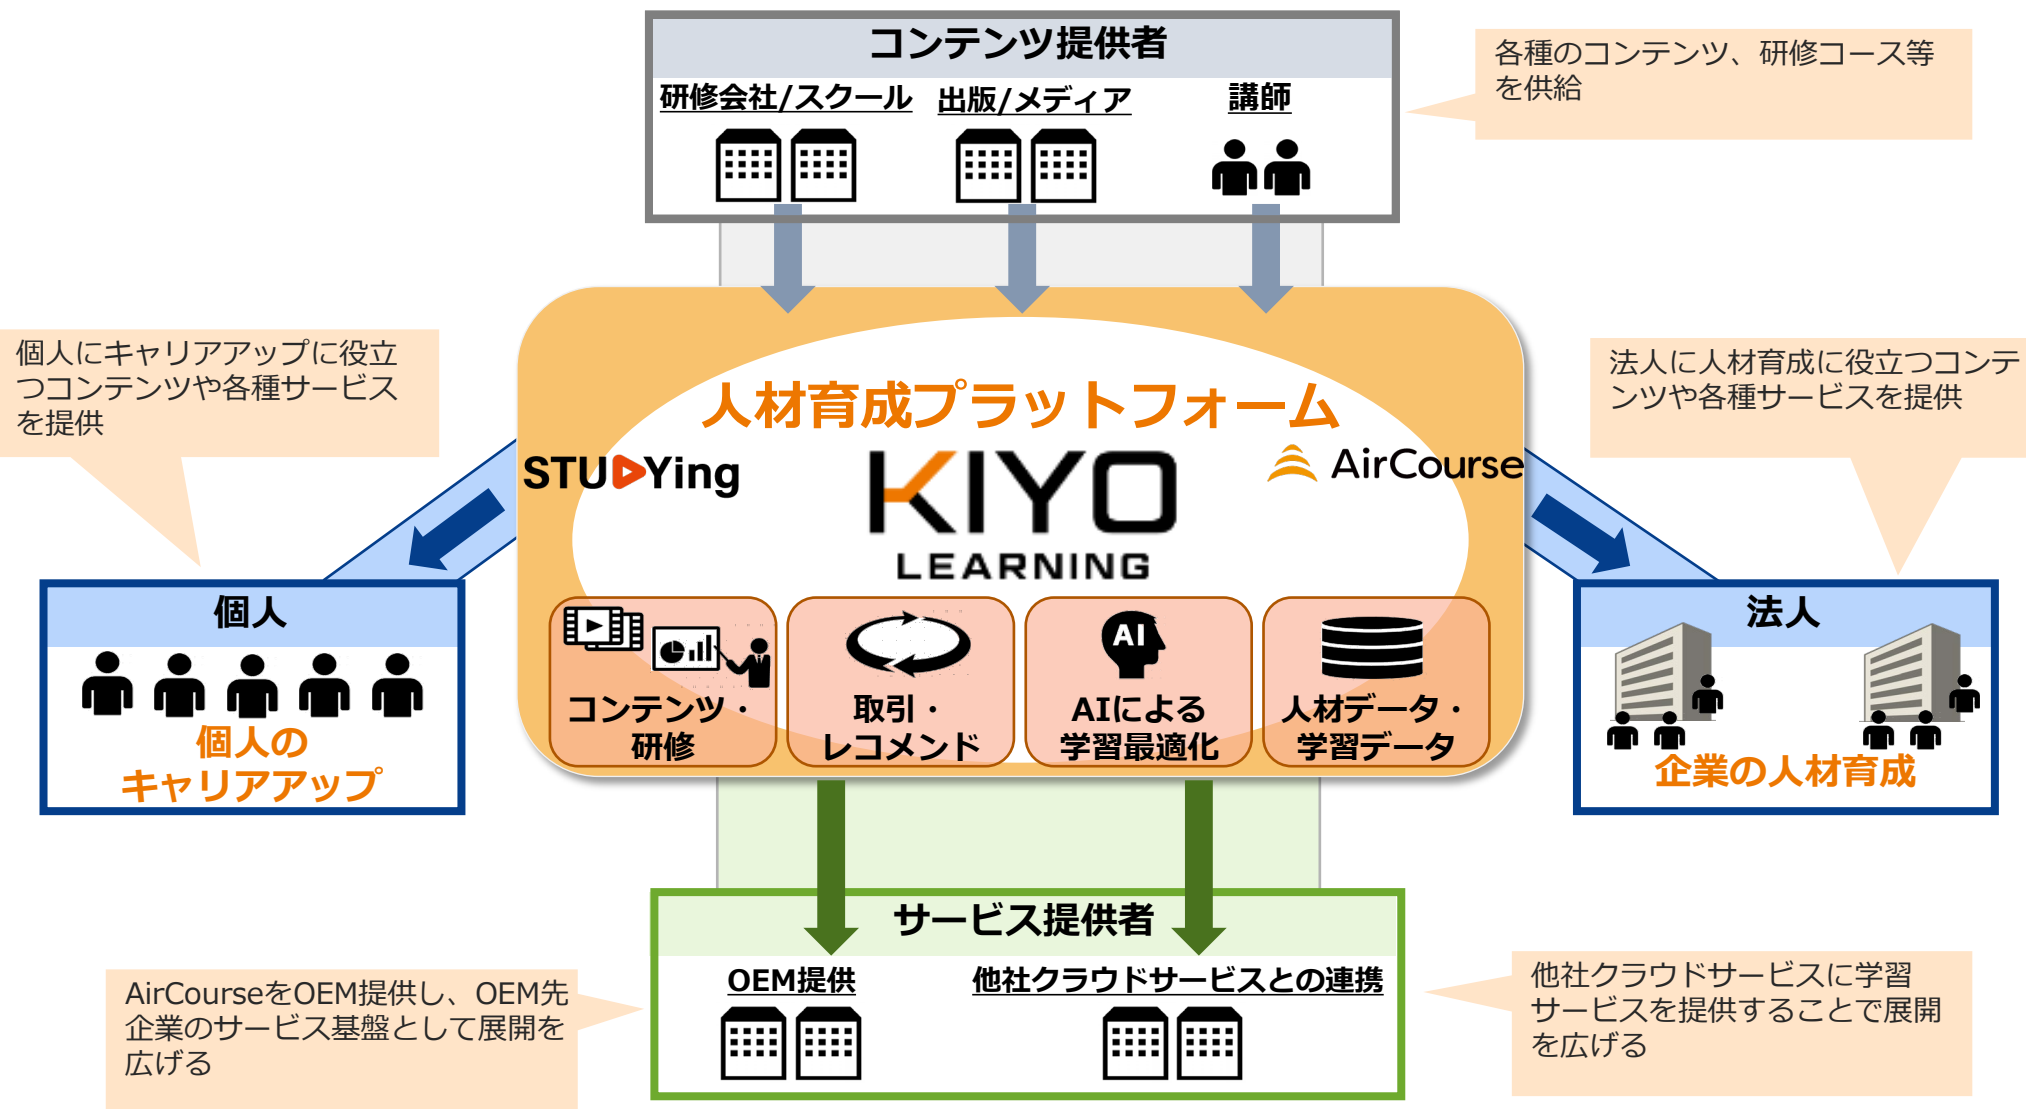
コンテンツ提供者

研修会社/スクール　出版/メディア　講師

各種のコンテンツ、研修コース等を供給

個人にキャリアアップに役立つコンテンツや各種サービスを提供

法人に人材育成に役立つコンテンツや各種サービスを提供

人材育成プラットフォーム

STUDYing

KIYO LEARNING

AirCourse

コンテンツ・研修

取引・レコメンド

AI

AIによる学習最適化

人材データ・学習データ

個人

個人のキャリアアップ

法人

企業の人材育成

サービス提供者

OEM提供　他社クラウドサービスとの連携

AirCourseをOEM提供し、OEM先企業のサービス基盤として展開を広げる

他社クラウドサービスに学習サービスを提供することで展開を広げる